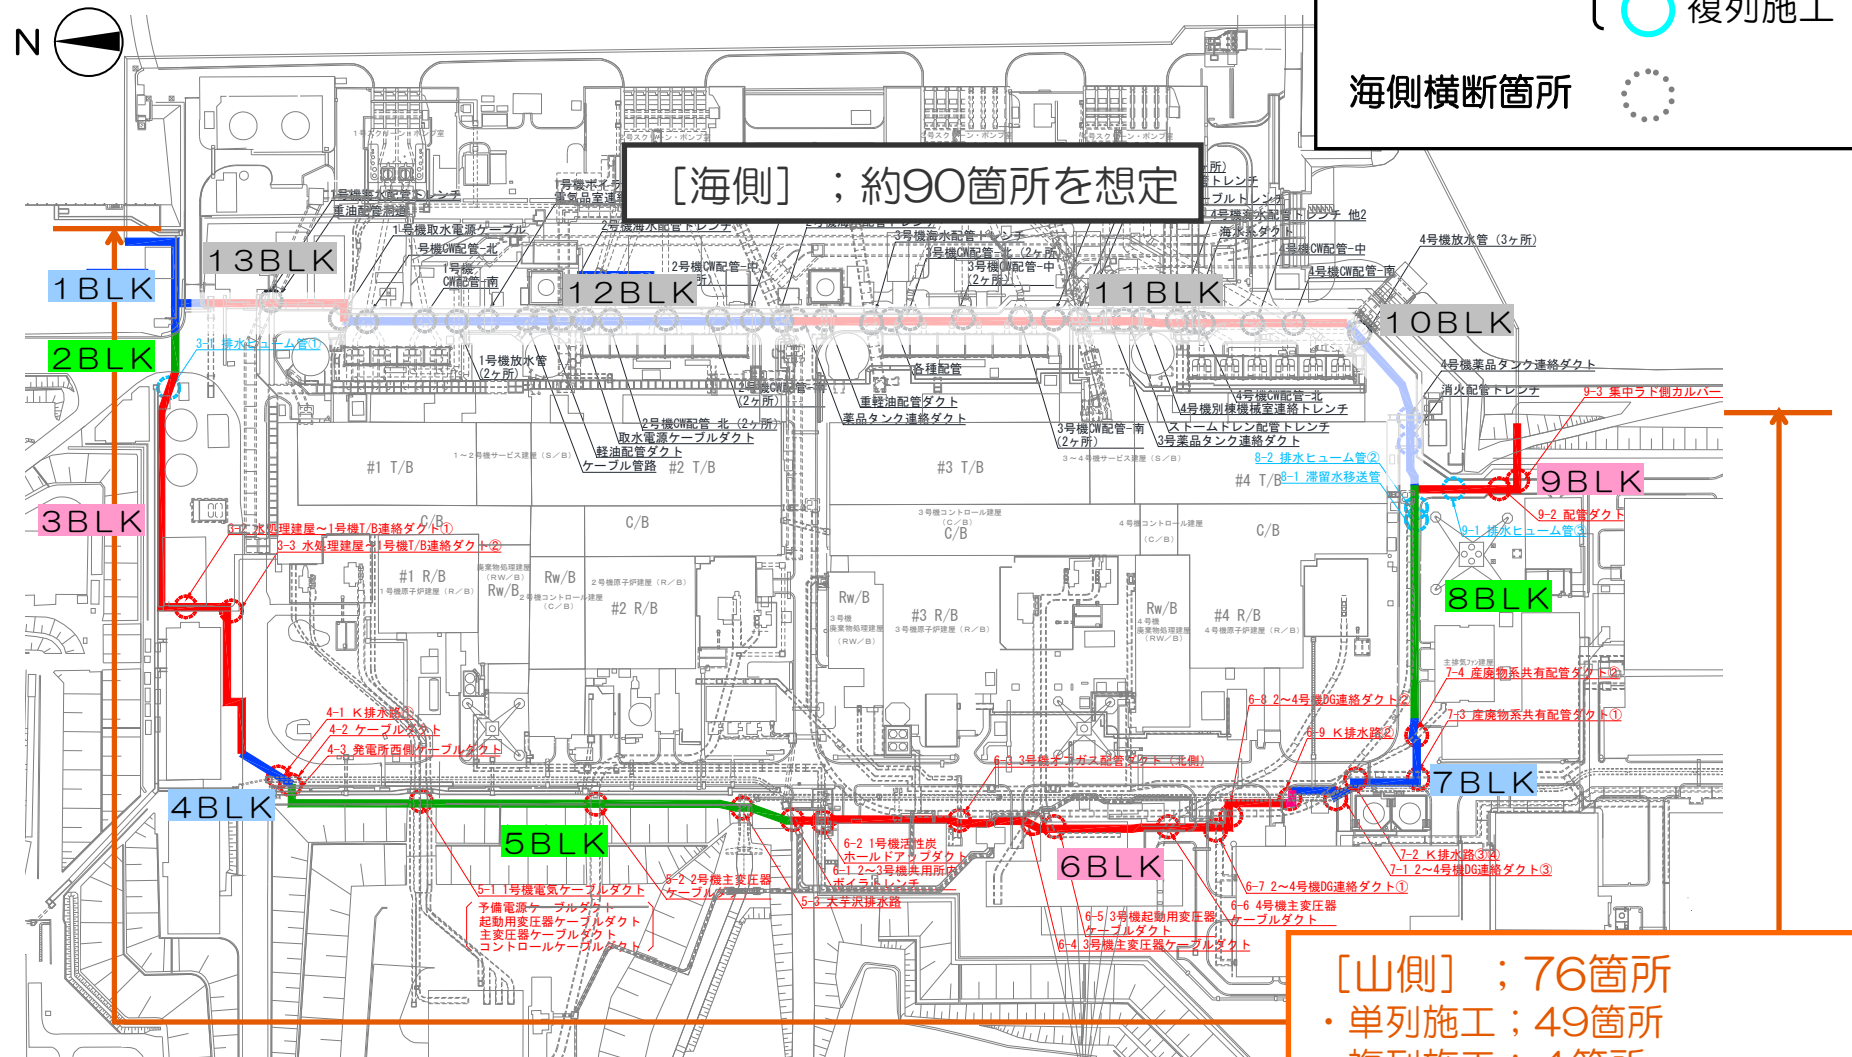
N

複列施工

海側横断箇所

［海側］；約90箇所を想定

1BLK
2BLK
3BLK
4BLK
5BLK
6BLK
7BLK
8BLK
9BLK
10BLK
11BLK
12BLK
13BLK

1号機薬液配管トレンチ
重油配管洞道
1号機取水電源ケーブル
号機CW配管-北
1号機CW配管-南
1号機ポンプ室電気品室連絡
2号機海水配管トレンチ
2号機CW配管-中
3号機海水配管トレンチ
3号機CW配管（2ヶ所）
3号機CW配管-中（2ヶ所）
4号機薬液配管トレンチ 他2
海水系ダクト
4号機CW配管-中
4号機CW配管-南
4号機放水管（3ヶ所）
1号機放水管（2ヶ所）
2号機CW配管（2ヶ所）
2号機CW配管 北（2ヶ所）
取水電源ケーブルダクト
軽油配管ダクト
ケーブル管路
重軽油配管ダクト
薬品タンク連絡ダクト
各種配管
3号機CW配管-南（2ヶ所）
3号薬品タンク連絡ダクト
4号機CW配管-北
4号機別棟機械室連絡トレンチ
ストームドレン配管トレンチ
4号機薬品タンク連絡ダクト
消火配管トレンチ
9-3 集中ラド側カルバート
8-2 排水ヒューム管②
8-1 滞留水移送管
9-2 配管ダクト
9-1 排水ヒューム管③
3-1 排水ヒューム管①
3-2 水処理建屋～1号機T/B連絡ダクト①
3-3 水処理建屋～1号機T/B連絡ダクト②
4-1 K排水路①
4-2 ケーブルダクト
4-3 発電所西側ケーブルダクト
7-4 産廃物系共有配管ダクト②
7-3 産廃物系共有配管ダクト①
6-8 2～4号機DG連絡ダクト②
6-9 K排水路②
6-3 3号機オフガス配管ダクト（北側）
7-2 K排水路③④
7-1 2～4号機DG連絡ダクト③
6-7 2～4号機DG連絡ダクト①
6-6 4号機主変圧器ケーブルダクト
6-5 3号機起動用変圧器ケーブルダクト
6-4 3号機主変圧器ケーブルダクト
6-2 1号機活性炭ホールドアップダクト
6-1 2～3号機共用所内ボイラトレンチ
5-3 大芋沢排水路
5-2 2号機主変圧器ケーブルダクト
5-1 1号機電気ケーブルダクト
予備電源ケーブルダクト
起動用変圧器ケーブルダクト
主変圧器ケーブルダクト
コントロールケーブルダクト

#1 T/B
#2 T/B
#3 T/B
#4 T/B
C/B
#1 R/B
Rw/B
#2 R/B
#3 R/B
#4 R/B
1～2号機サービス建屋（S/B）
3～4号機サービス建屋（S/B）
3号機コントロール建屋（C/B）
4号機コントロール建屋（C/B）
1号機原子炉建屋（R/B）
2号機原子炉建屋（R/B）
3号機原子炉建屋（R/B）
4号機原子炉建屋（R/B）

［山側］；76箇所
・単列施工；49箇所
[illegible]